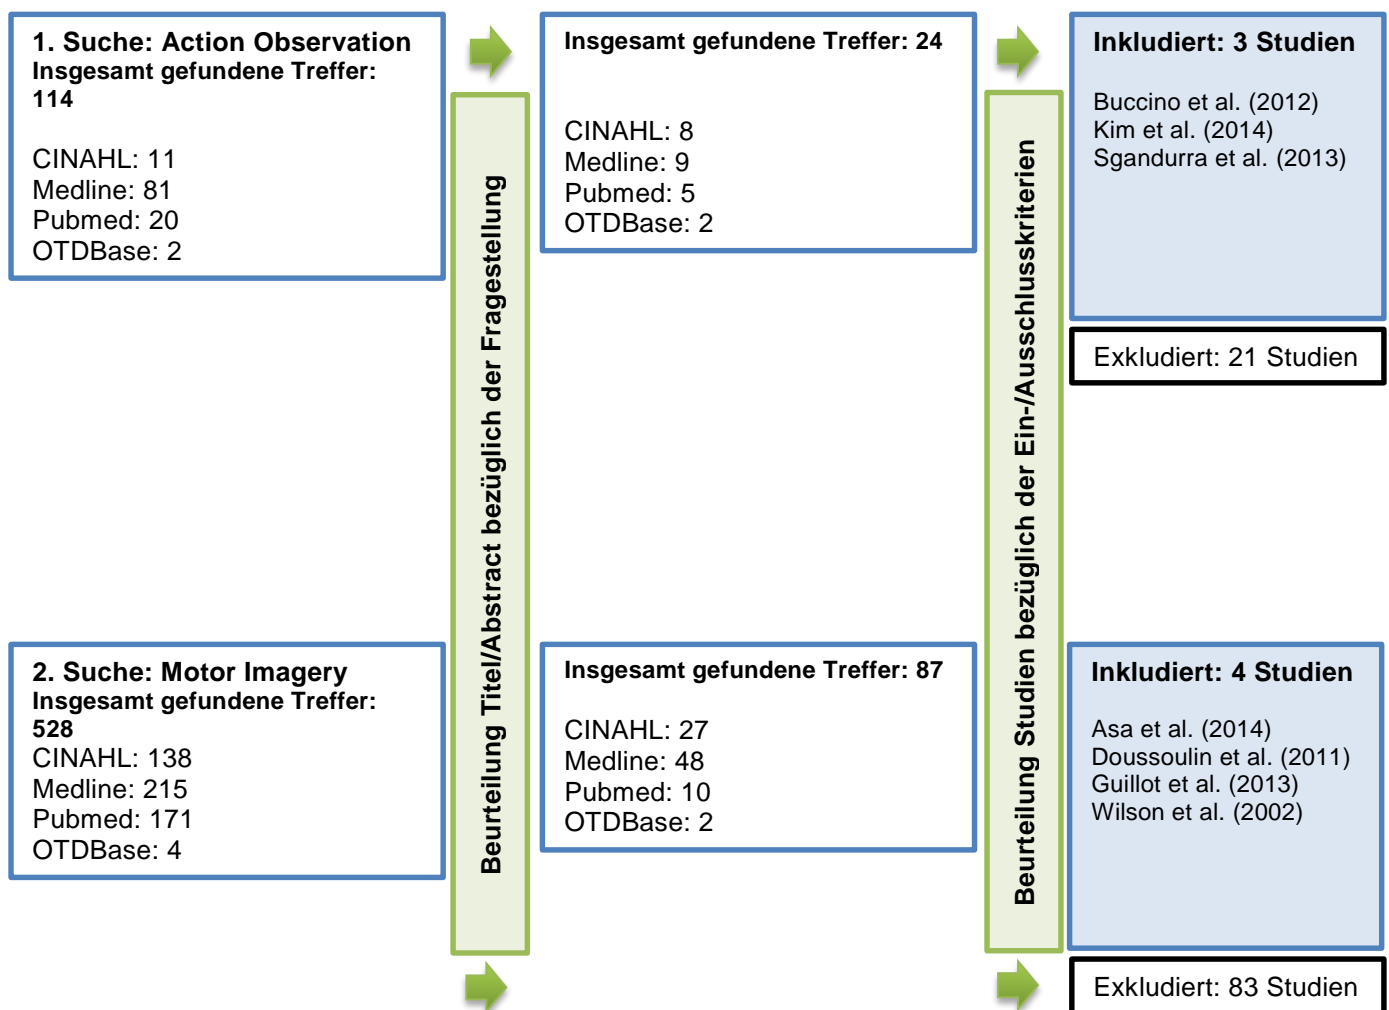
**1. Suche: Action Observation**
**Insgesamt gefundene Treffer: 114**

CINAHL: 11
Medline: 81
Pubmed: 20
OTDBase: 2

**2. Suche: Motor Imagery**
**Insgesamt gefundene Treffer: 528**
CINAHL: 138
Medline: 215
Pubmed: 171
OTDBase: 4

**Beurteilung Titel/Abstract bezüglich der Fragestellung**

**Insgesamt gefundene Treffer: 24**

CINAHL: 8
Medline: 9
Pubmed: 5
OTDBase: 2

**Insgesamt gefundene Treffer: 87**

CINAHL: 27
Medline: 48
Pubmed: 10
OTDBase: 2

**Beurteilung Studien bezüglich der Ein-/Ausschlusskriterien**

**Inkludiert: 3 Studien**

Buccino et al. (2012)
Kim et al. (2014)
Sgandurra et al. (2013)

Exkludiert: 21 Studien

**Inkludiert: 4 Studien**

Asa et al. (2014)
Doussoulin et al. (2011)
Guillot et al. (2013)
Wilson et al. (2002)

Exkludiert: 83 Studien